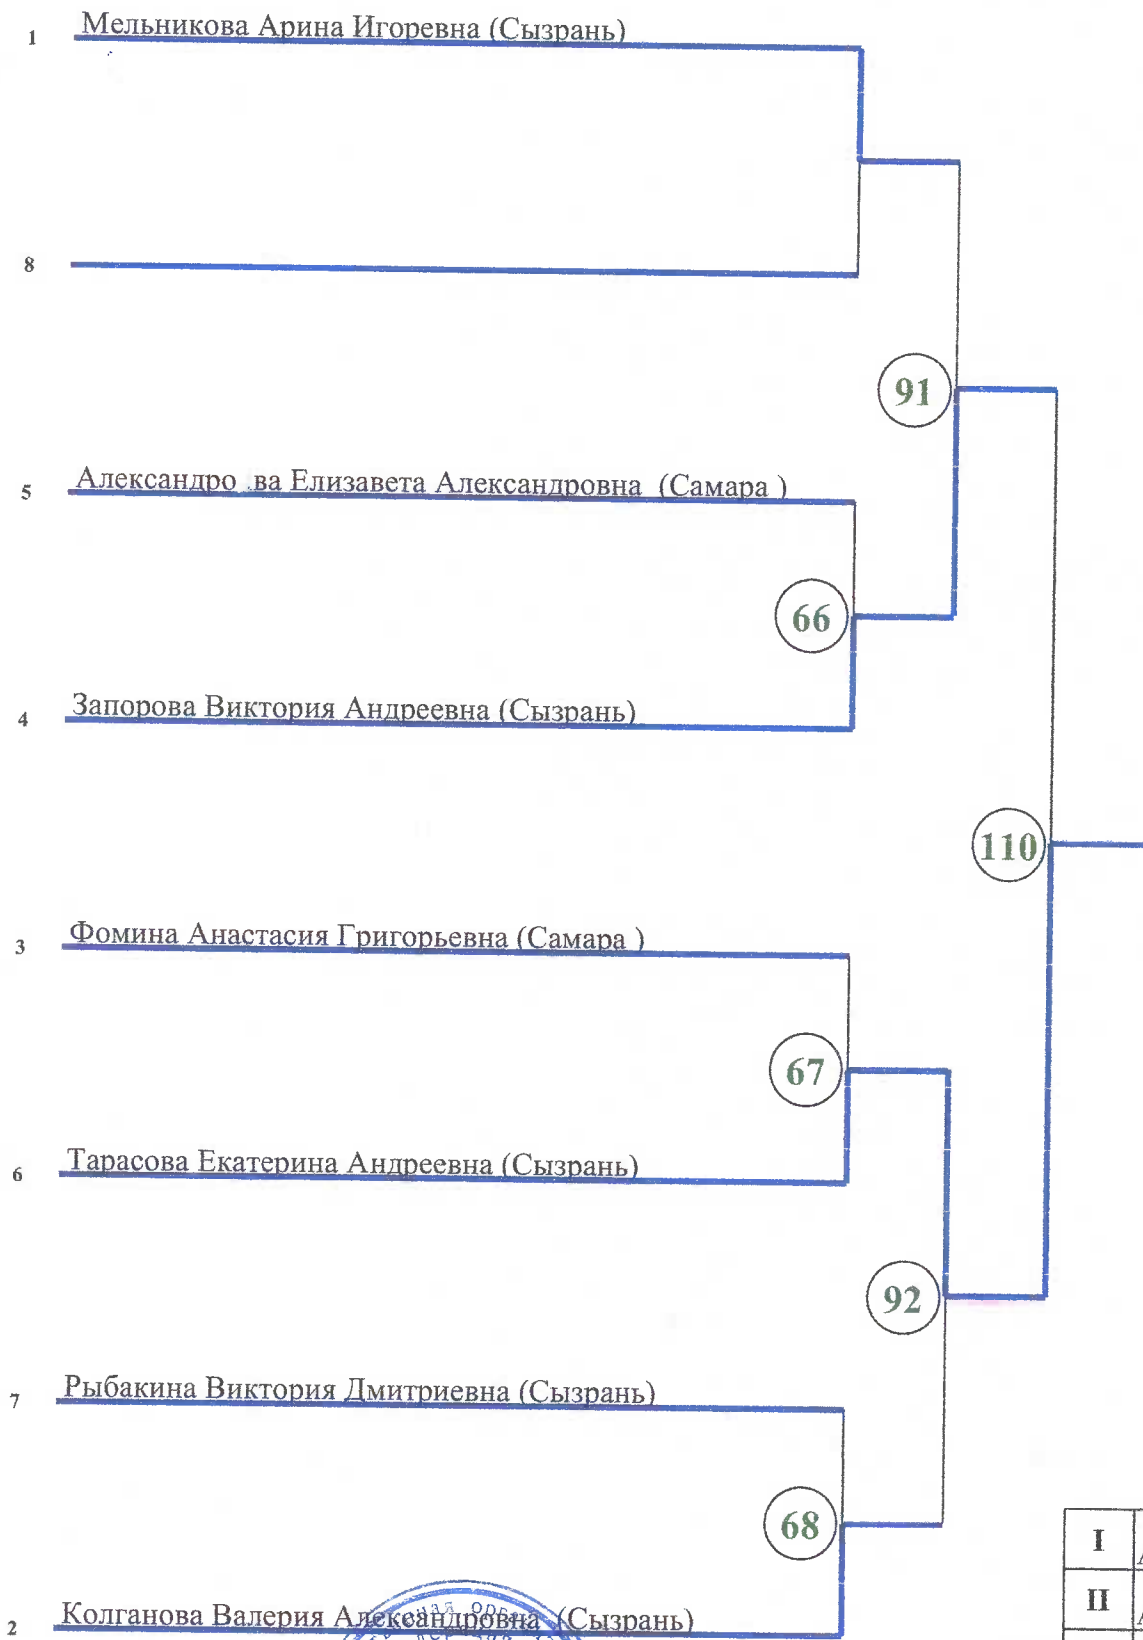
1 Мельникова Арина Игоревна (Сызрань)

8

91

5 Александро ва Елизавета Александровна (Самара )

66

4 Запорова Виктория Андреевна (Сызрань)

110

3 Фомина Анастасия Григорьевна (Самара )

67

6 Тарасова Екатерина Андреевна (Сызрань)

92

7 Рыбакина Виктория Дмитриевна (Сызрань)

68

2 Колганова Валерия Александровна (Сызрань)

| I | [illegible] |
|---|---|
| II | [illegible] |